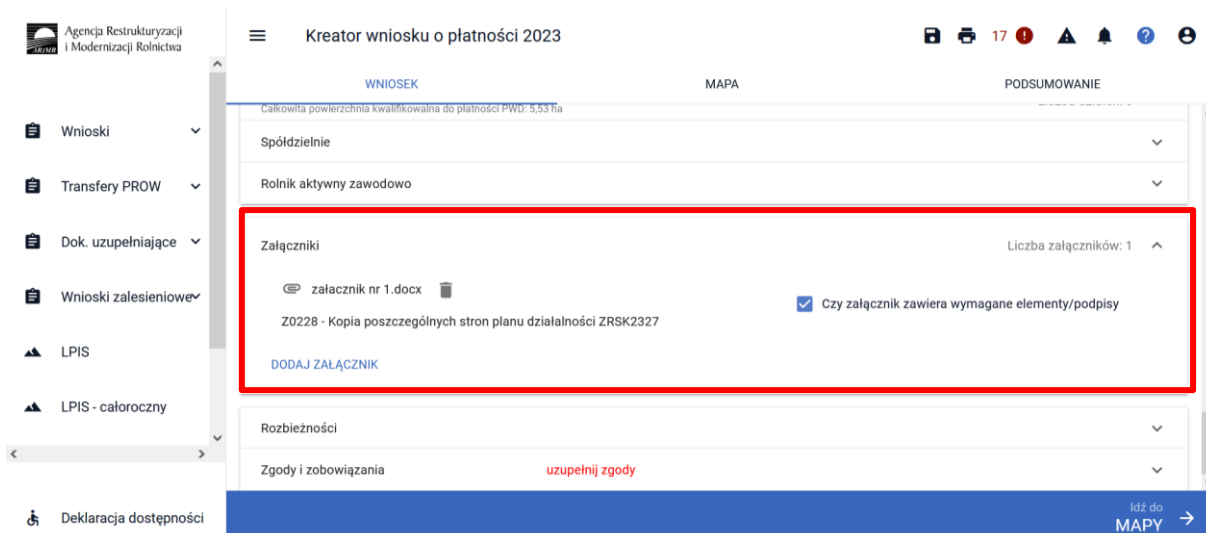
Agencja Restrukturyzacji i Modernizacji Rolnictwa

Kreator wniosku o płatności 2023

17

WNIOSEK

MAPA

PODSUMOWANIE

Całkowita powierzchnia kwalifikowalna do płatności PWD: 5,53 ha

Wnioski

Transfery PROW

Dok. uzupełniające

Wnioski zalesieniowe

LPIS

LPIS - całoroczny

Deklaracja dostępności

Spółdzielnie

Rolnik aktywny zawodowo

Załączniki

Liczba załączników: 1

załacznik nr 1.docx

Z0228 - Kopia poszczególnych stron planu działalności ZRSK2327

Czy załącznik zawiera wymagane elementy/podpisy

DODAJ ZAŁĄCZNIK

Rozbieżności

Zgody i zobowiązania

uzupełnij zgody

Idź do MAPY